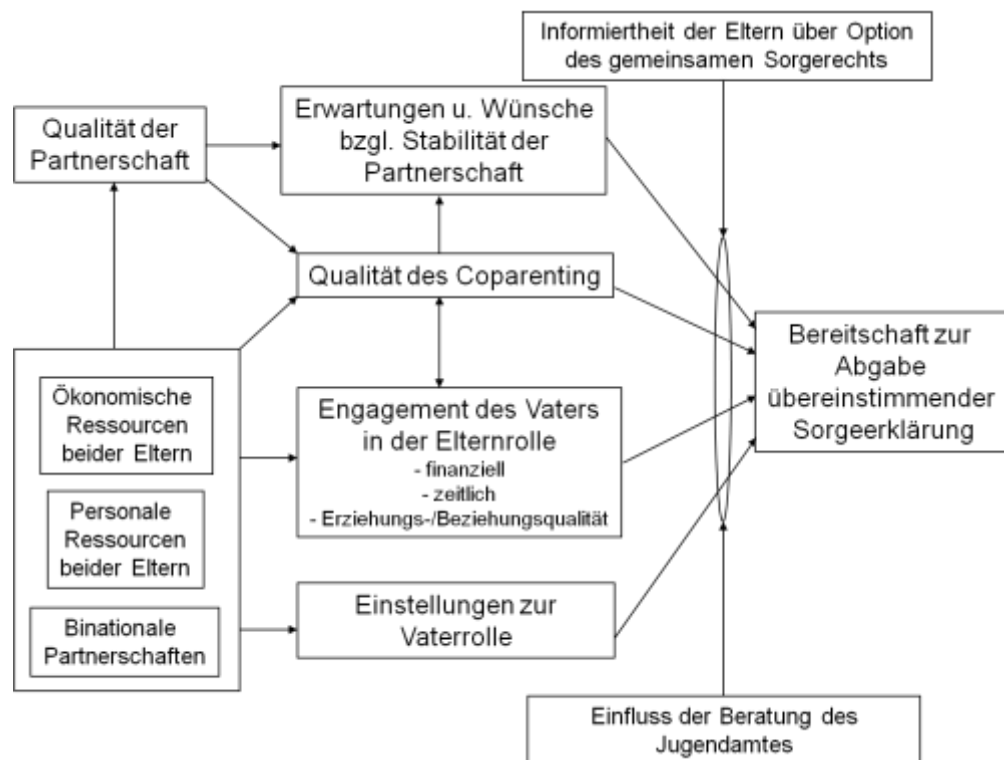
Informiertheit der Eltern über Option des gemeinsamen Sorgerechts

Qualität der Partnerschaft

Erwartungen u. Wünsche bzgl. Stabilität der Partnerschaft

Qualität des Coparenting

Bereitschaft zur Abgabe übereinstimmender Sorgeerklärung

Ökonomische Ressourcen beider Eltern

Personale Ressourcen beider Eltern

Binationale Partnerschaften

Engagement des Vaters in der Elternrolle
- finanziell
- zeitlich
- Erziehungs-/Beziehungsqualität

Einstellungen zur Vaterrolle

Einfluss der Beratung des Jugendamtes